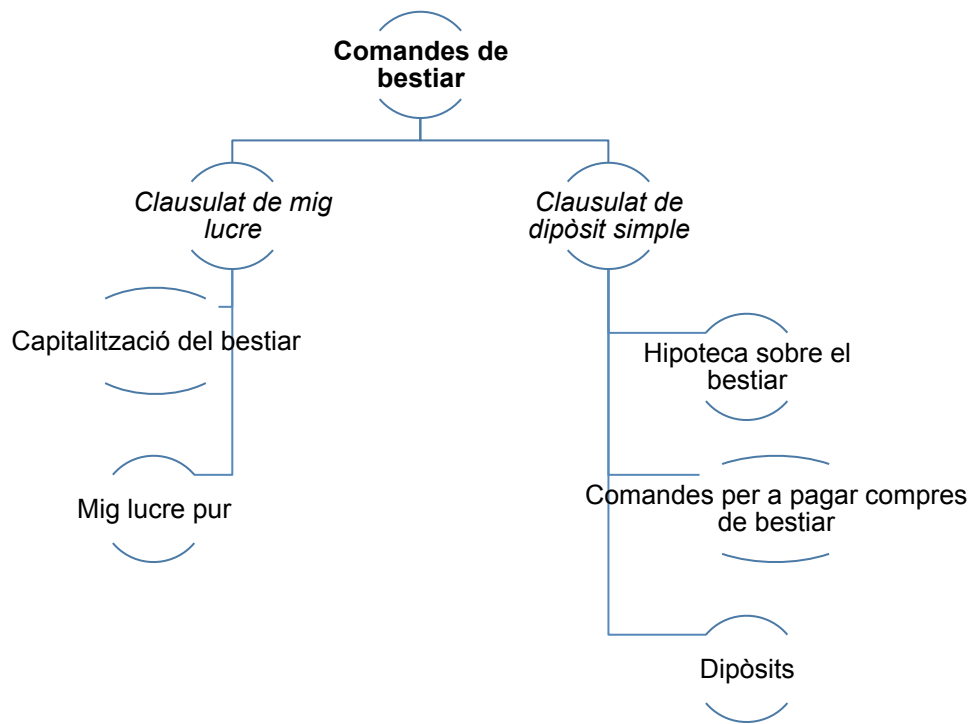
**Comandes de bestiar**

*Clausulat de mig lucre*

Capitalització del bestiar

Mig lucre pur

*Clausulat de dipòsit simple*

Hipoteca sobre el bestiar

Comandes per a pagar compres de bestiar

Dipòsits